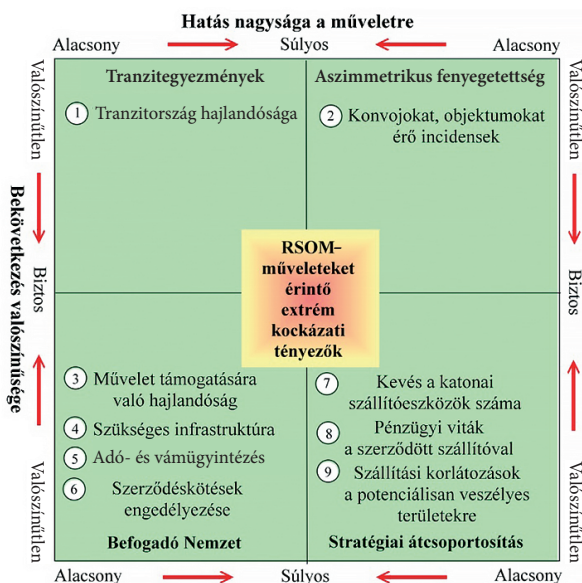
Hatás nagysága a műveletre

Alacsony Súlyos Alacsony

Valószínűtlen Biztos Valószínűtlen

Bekövetkezés valószínűsége

Valószínűtlen Biztos Valószínűtlen

Tranzitegyezmények

1 Tranzitország hajlandósága

Aszimmetrikus fenyegetettség

2 Konvojokat, objektumokat érő incidensek

RSOM–műveleteket érintő extrém kockázati tényezők

3 Művelet támogatására való hajlandóság

4 Szükséges infrastruktúra

5 Adó- és vámügyintézés

6 Szerződéskötések engedélyezése

Befogadó Nemzet

7 Kevés a katonai szállítóeszközök száma

8 Pénzügyi viták a szerződött szállítóval

9 Szállítási korlátozások a potenciálisan veszélyes területekre

Stratégiai átcsoportosítás

Alacsony Súlyos Alacsony